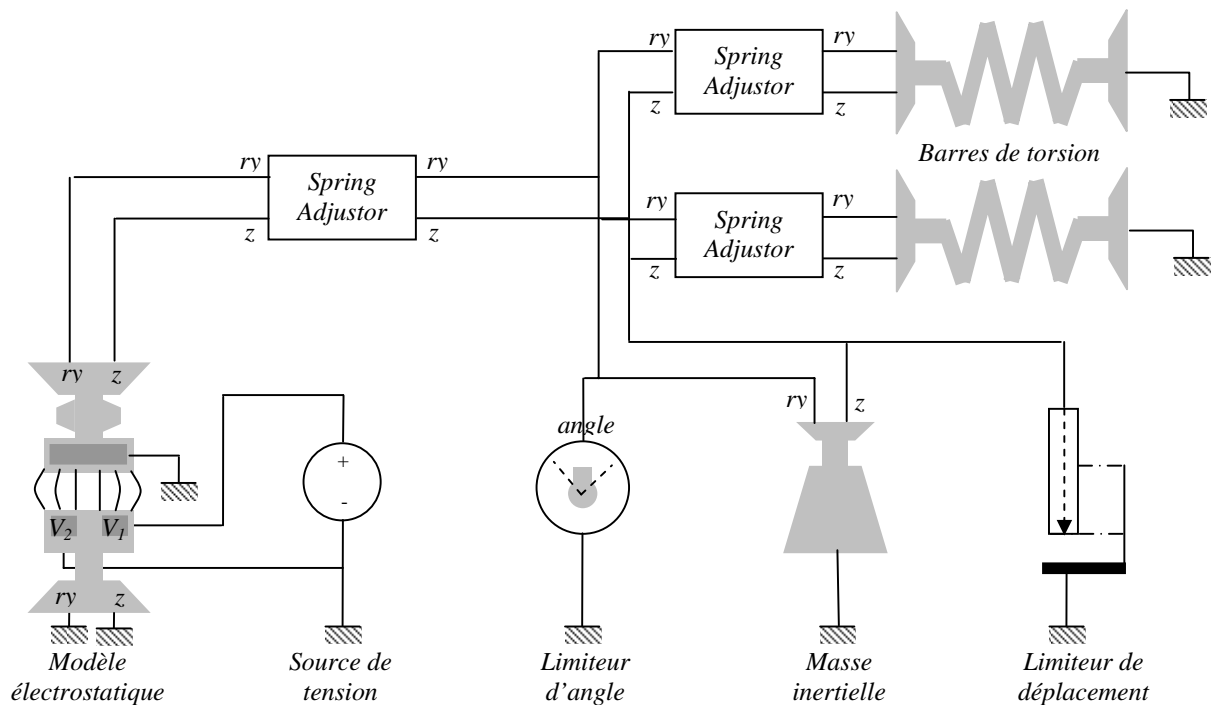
ry
Spring Adjustor
ry
z
z

Barres de torsion

ry
Spring Adjustor
ry
z
z

ry
Spring Adjustor
ry
z
z

ry z

+
-

angle

ry z

$V_2$ $V_1$

ry z

Modèle électrostatique

Source de tension

Limiteur d'angle

Masse inertielle

Limiteur de déplacement